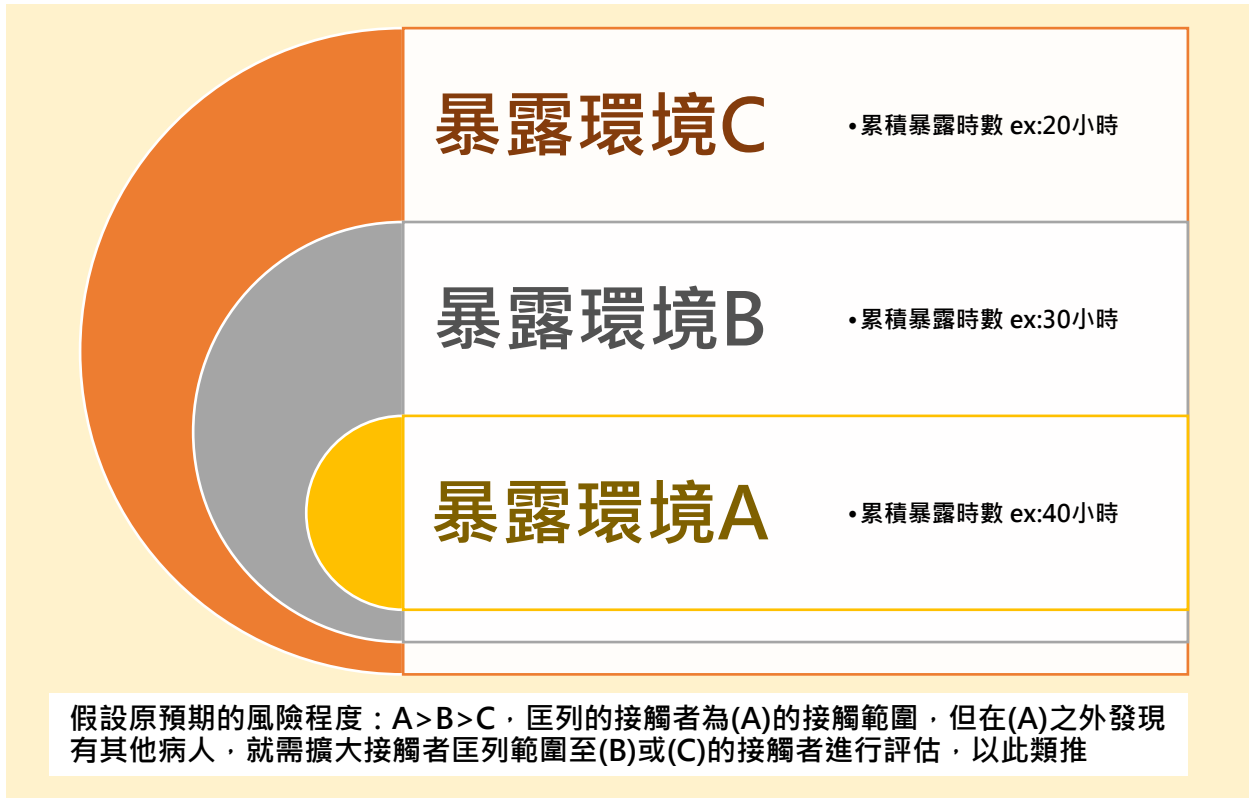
暴露環境C

•累積暴露時數 ex:20小時

暴露環境B

•累積暴露時數 ex:30小時

暴露環境A

•累積暴露時數 ex:40小時

假設原預期的風險程度：A>B>C，匡列的接觸者為(A)的接觸範圍，但在(A)之外發現有其他病人，就需擴大接觸者匡列範圍至(B)或(C)的接觸者進行評估，以此類推